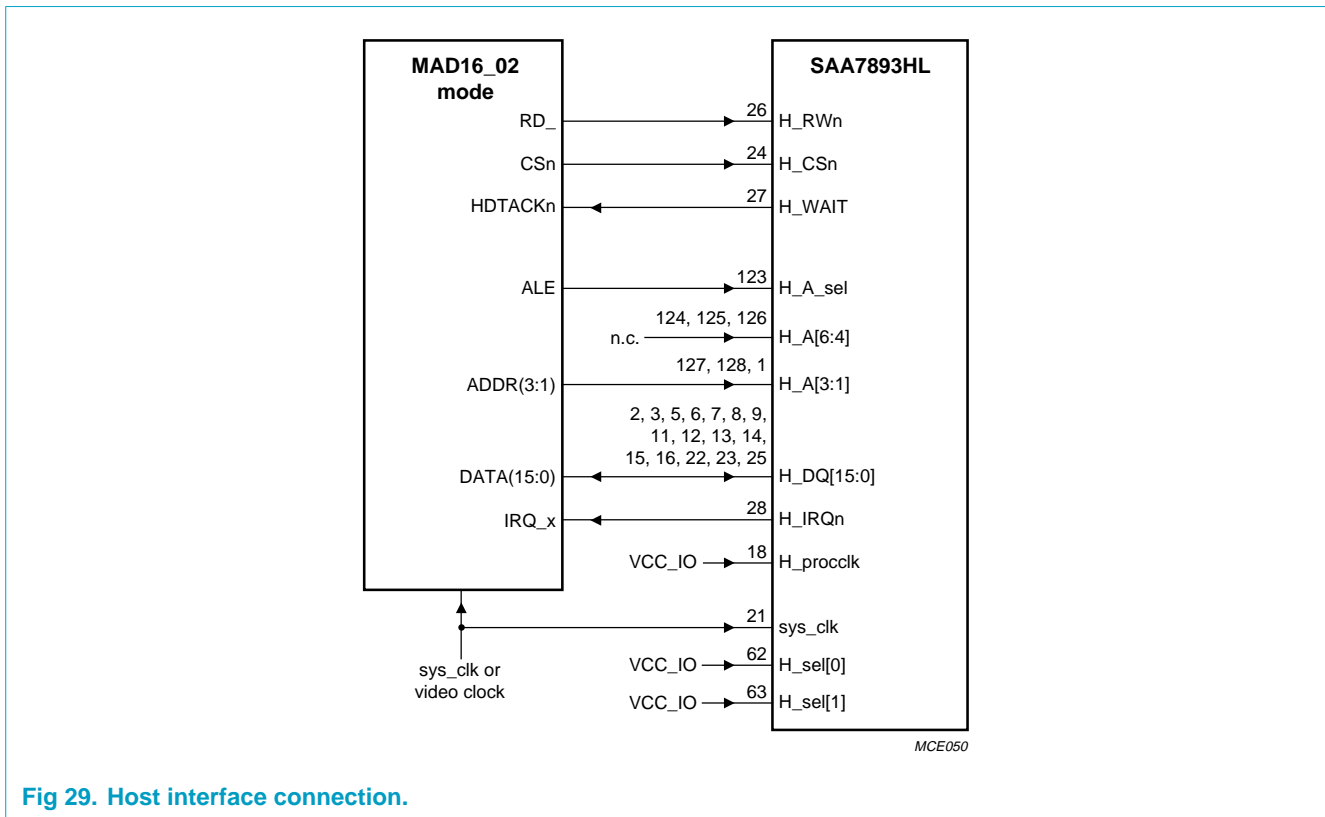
MAD16_02 mode

RD_
CSn
HDTACKn
ALE
ADDR(3:1)
DATA(15:0)
IRQ_x

SAA7893HL

26
H_RWn
24
H_CSn
27
H_WAIT
123
H_A_sel
124, 125, 126
n.c.
H_A[6:4]
127, 128, 1
H_A[3:1]
2, 3, 5, 6, 7, 8, 9, 11, 12, 13, 14, 15, 16, 22, 23, 25
H_DQ[15:0]
28
H_IRQn
VCC_IO
18
H_procclk
21
sys_clk
VCC_IO
62
H_sel[0]
VCC_IO
63
H_sel[1]

sys_clk or video clock

MCE050

Fig 29. Host interface connection.